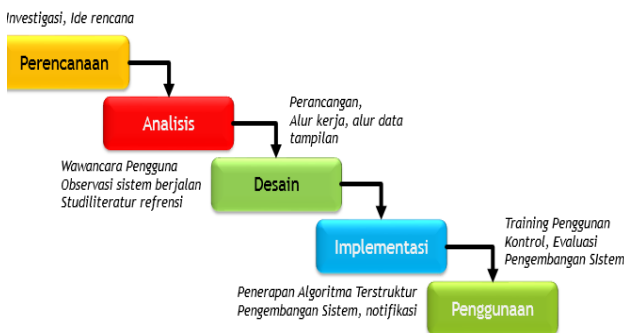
Investigasi, Ide rencana

Perencanaan

Analisis

Perancangan,
Alur kerja, alur data
tampilan

Wawancara Pengguna
Observasi sistem berjalan
Studiliteratur refrensi

Desain

Implementasi

Training Penggunan
Kontrol, Evaluasi
Pengembangan Sistem

Penerapan Algoritma Terstruktur
Pengembangan Sistem, notifikasi

Penggunaan